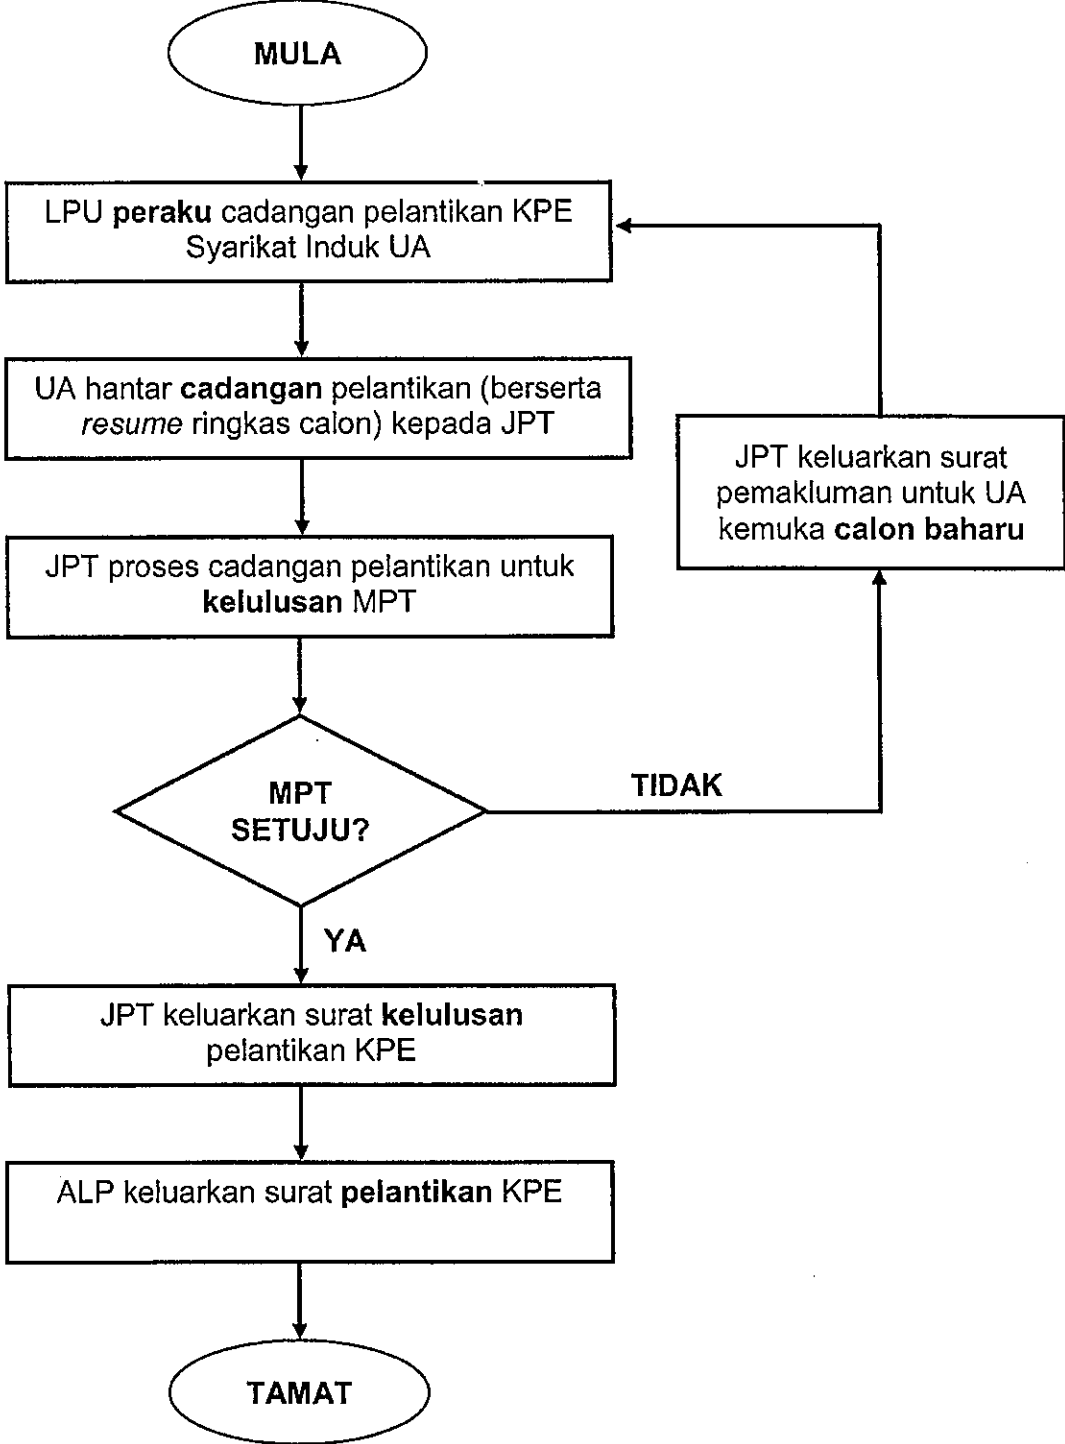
MULA

LPU peraku cadangan pelantikan KPE Syarikat Induk UA

UA hantar cadangan pelantikan (berserta resume ringkas calon) kepada JPT

JPT proses cadangan pelantikan untuk kelulusan MPT

MPT SETUJU?

TIDAK

JPT keluarkan surat pemakluman untuk UA kemuka calon baharu

YA

JPT keluarkan surat kelulusan pelantikan KPE

ALP keluarkan surat pelantikan KPE

TAMAT